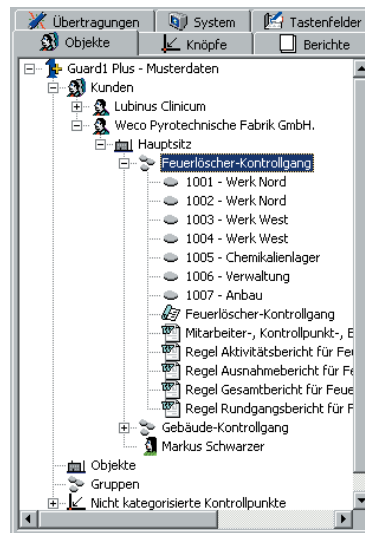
Übertragungen | System | Tastenfelder
Objekte | Knöpfe | Berichte

Guard1 Plus - Musterdaten
Kunden
Lubinus Clinicum
Weco Pyrotechnische Fabrik GmbH.
Hauptsitz
Feuerlöscher-Kontrollgang
1001 - Werk Nord
1002 - Werk Nord
1003 - Werk West
1004 - Werk West
1005 - Chemikalienlager
1006 - Verwaltung
1007 - Anbau
Feuerlöscher-Kontrollgang
Mitarbeiter-, Kontrollpunkt-, E
Regel Aktivitätsbericht für Fe
Regel Ausnahmebericht für Fe
Regel Gesamtbericht für Feue
Regel Rundgangsbericht für F
Gebäude-Kontrollgang
Markus Schwarzer
Objekte
Gruppen
Nicht kategorisierte Kontrollpunkte